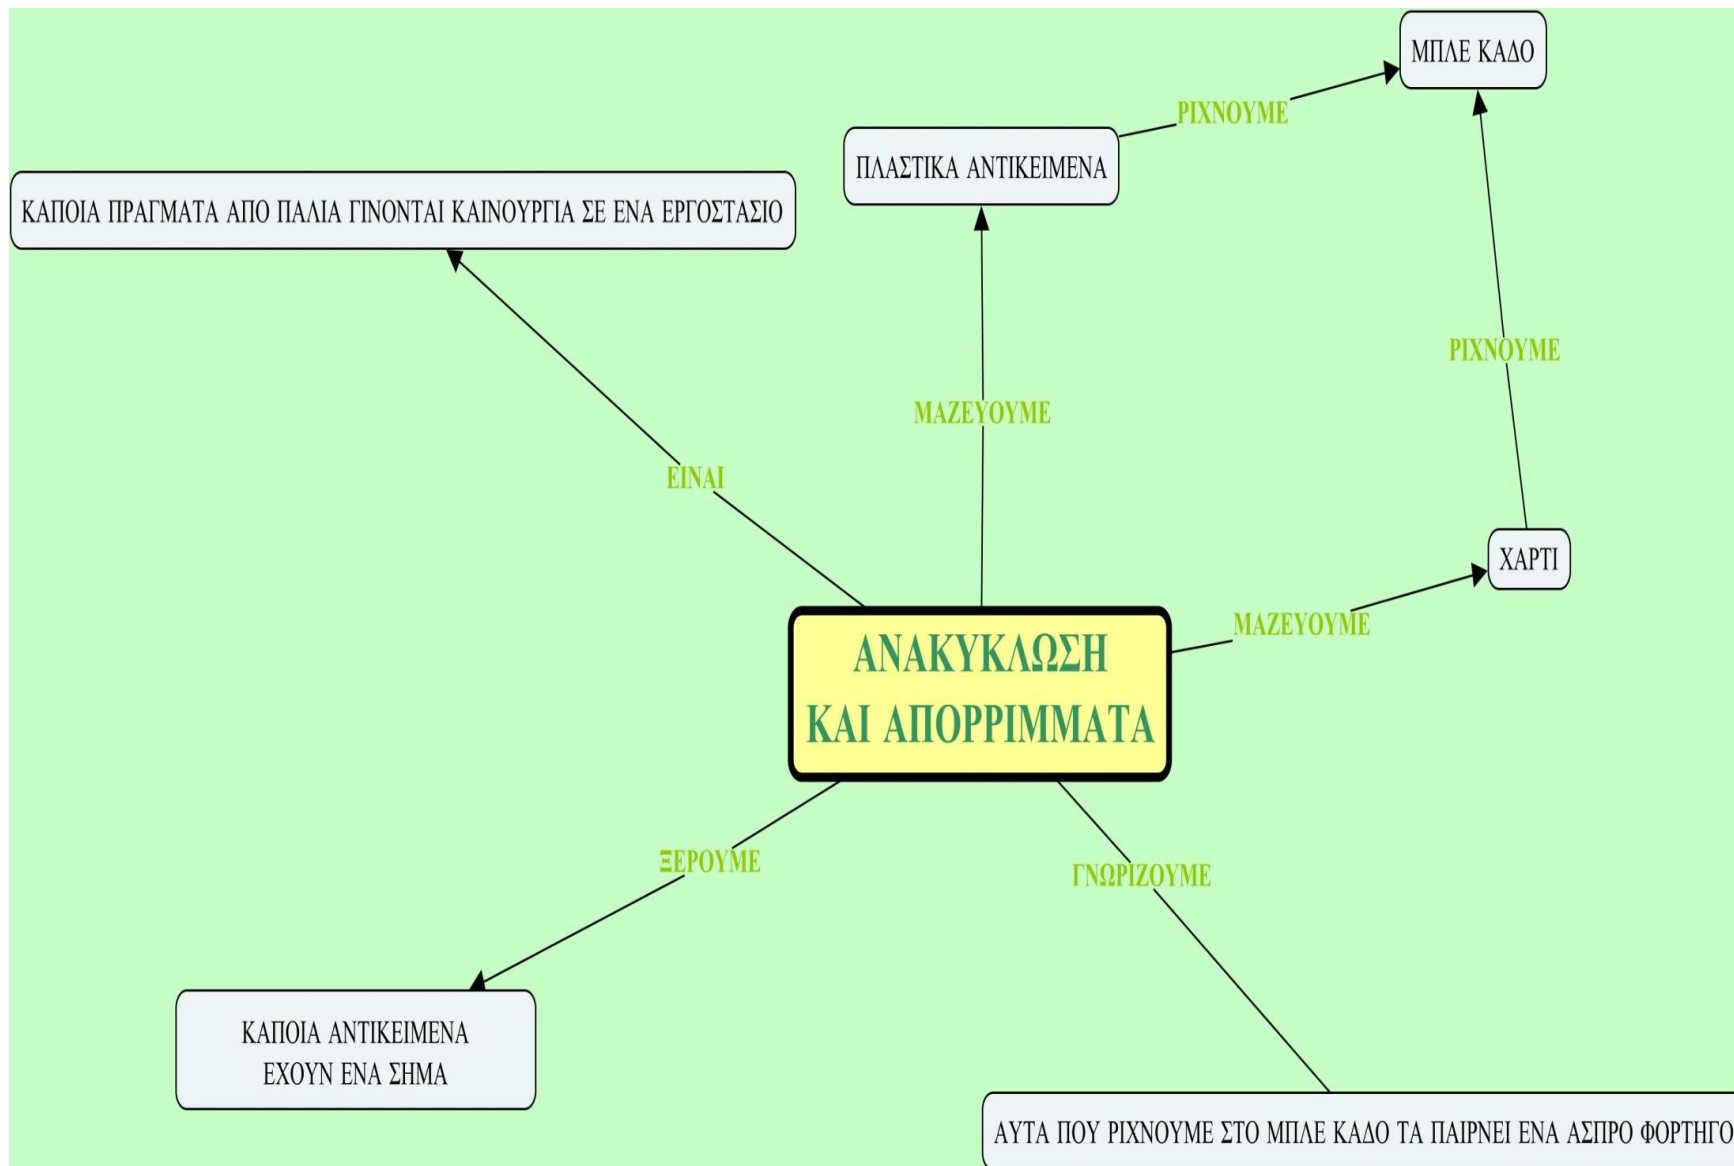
ΜΠΛΕ ΚΑΔΟ

ΡΙΧΝΟΥΜΕ

ΠΛΑΣΤΙΚΑ ΑΝΤΙΚΕΙΜΕΝΑ

ΚΑΠΟΙΑ ΠΡΑΓΜΑΤΑ ΑΠΟ ΠΑΛΙΑ ΓΙΝΟΝΤΑΙ ΚΑΙΝΟΥΡΓΙΑ ΣΕ ΕΝΑ ΕΡΓΟΣΤΑΣΙΟ

ΡΙΧΝΟΥΜΕ

ΜΑΖΕΥΟΥΜΕ

ΕΙΝΑΙ

ΧΑΡΤΙ

ΜΑΖΕΥΟΥΜΕ

ΑΝΑΚΥΚΛΩΣΗ ΚΑΙ ΑΠΟΡΡΙΜΜΑΤΑ

ΞΕΡΟΥΜΕ

ΓΝΩΡΙΖΟΥΜΕ

ΚΑΠΟΙΑ ΑΝΤΙΚΕΙΜΕΝΑ ΕΧΟΥΝ ΕΝΑ ΣΗΜΑ

ΑΥΤΑ ΠΟΥ ΡΙΧΝΟΥΜΕ ΣΤΟ ΜΠΛΕ ΚΑΔΟ ΤΑ ΠΑΙΡΝΕΙ ΕΝΑ ΑΣΠΡΟ ΦΟΡΤΗΓΟ